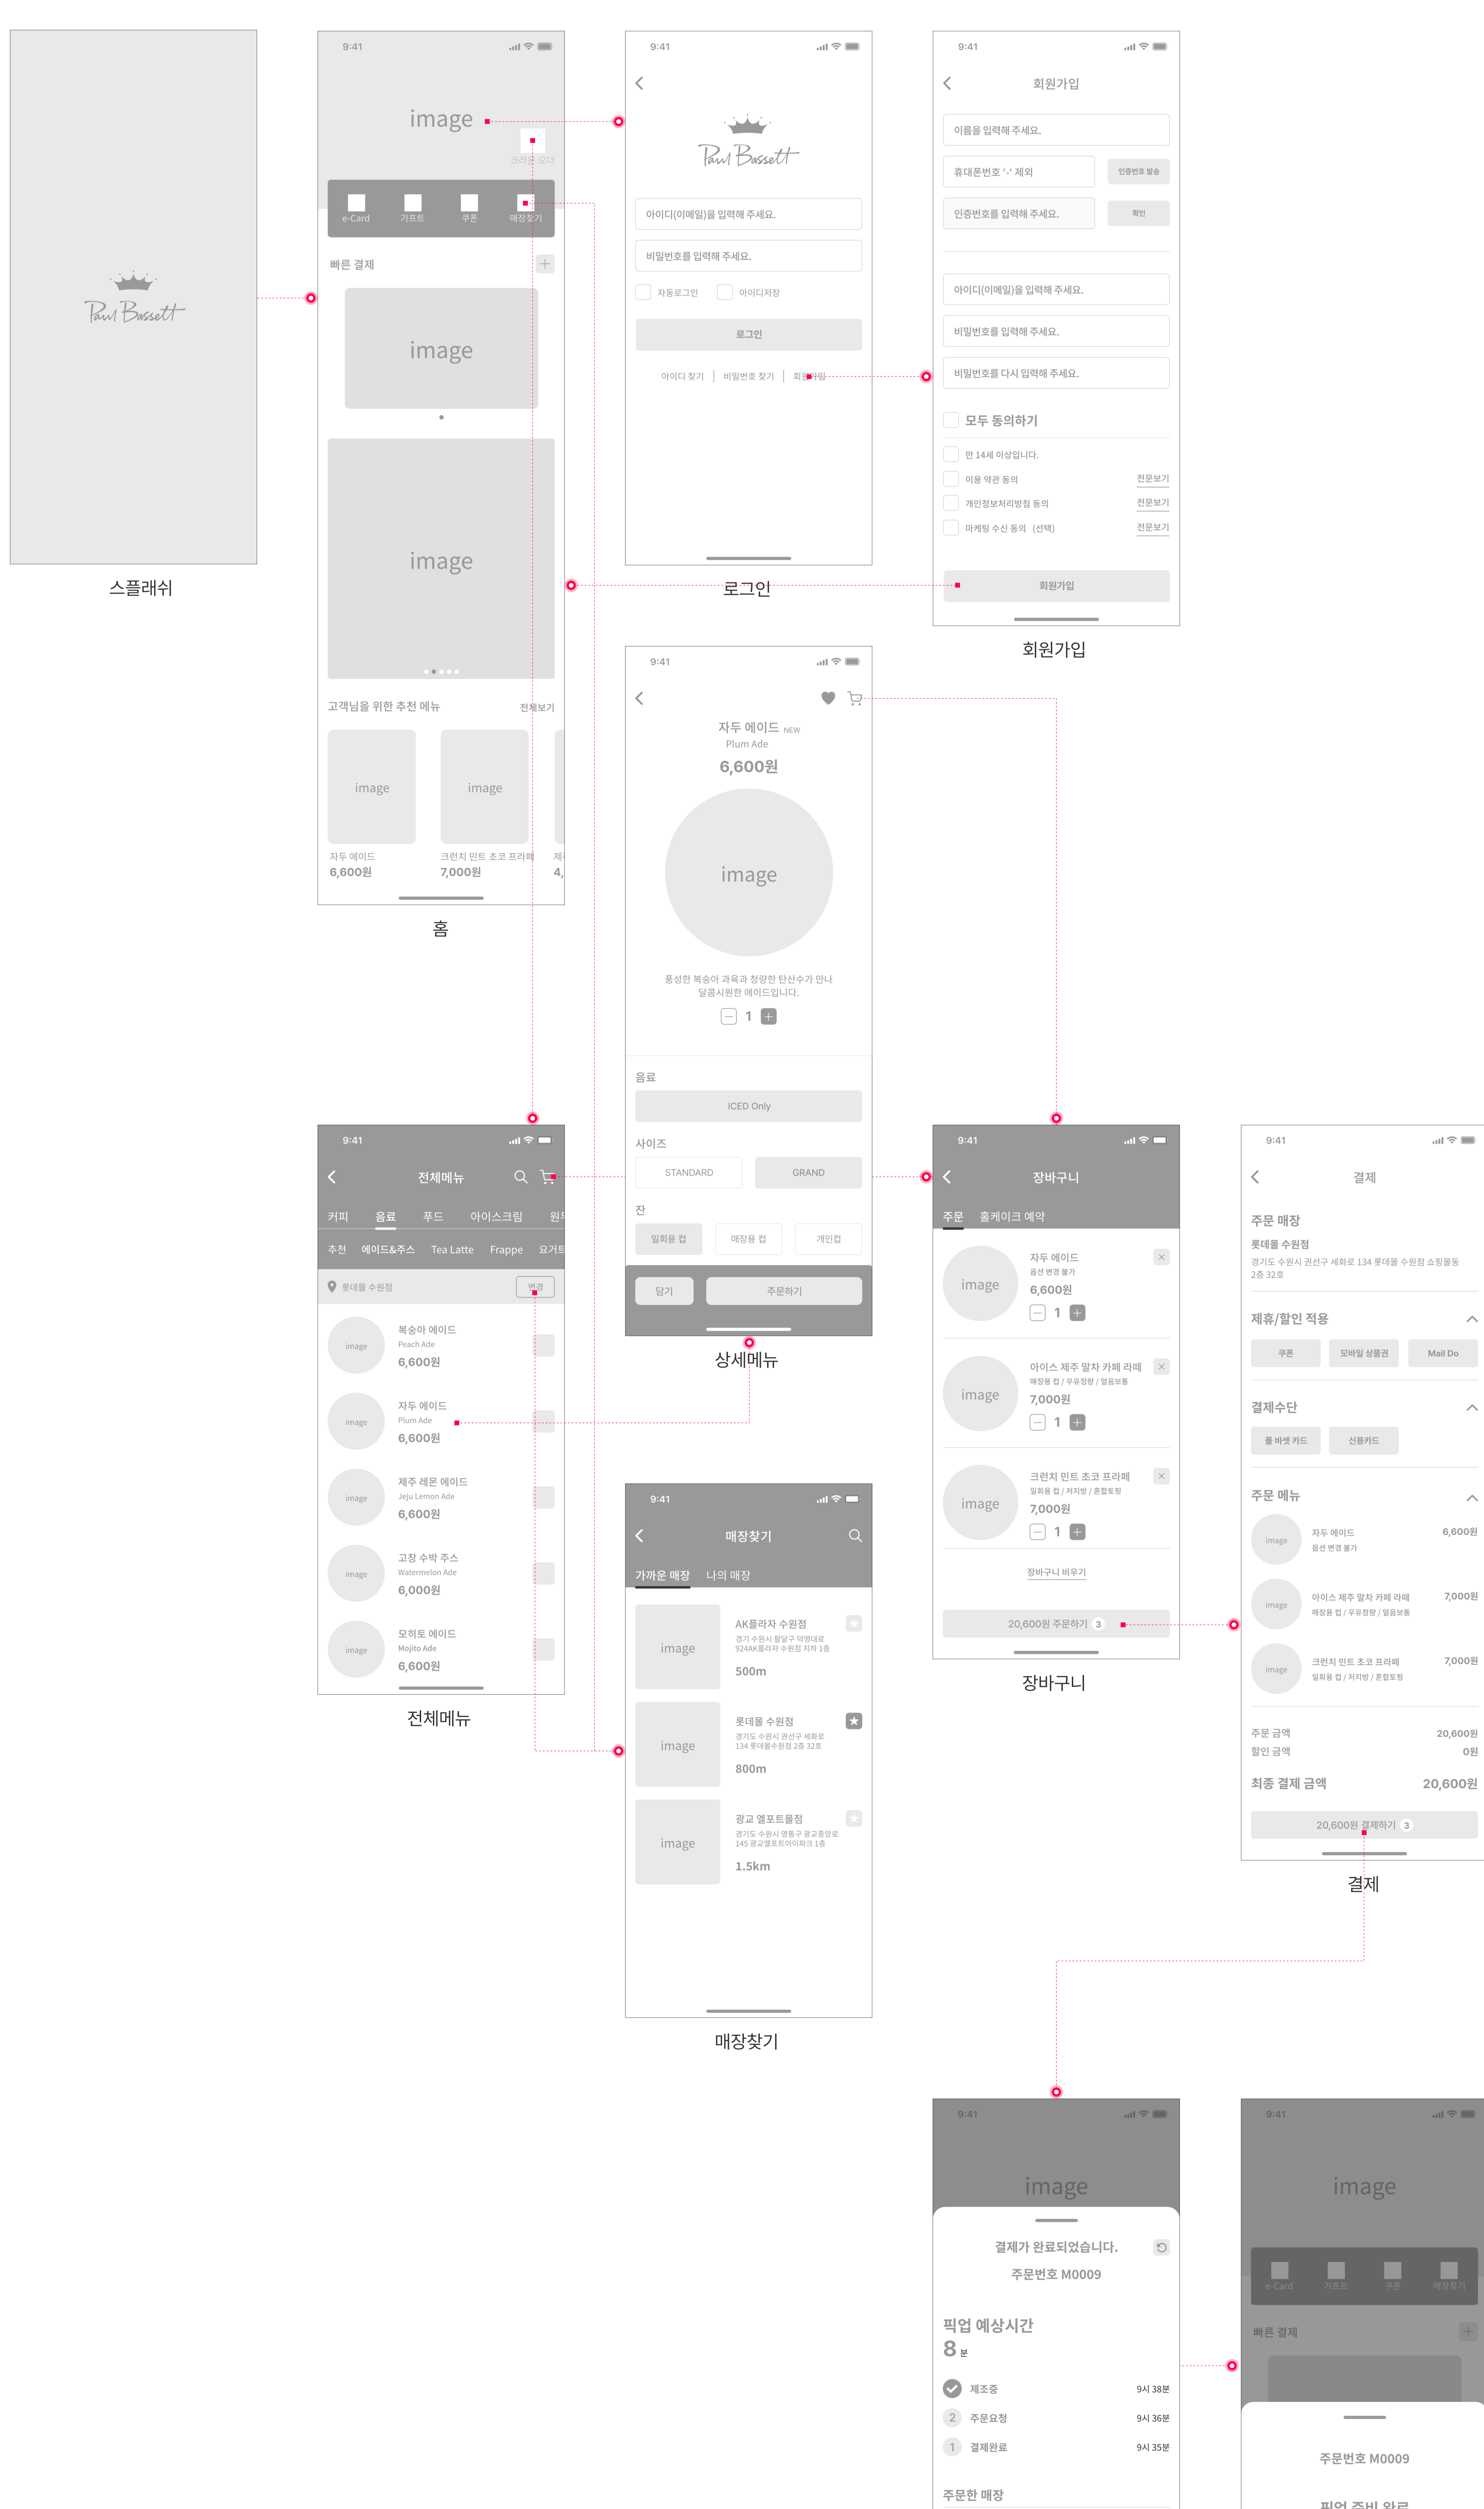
Paul Bassett

스플래쉬

9:41

image

크리운 오더

e-Card 기프트 쿠폰 매장찾기

빠른 결제

image

image

고객님을 위한 추천 메뉴 전체보기

image image

자두 에이드 6,600원

크런치 민트 초코 프라페 7,000원

홈

9:41

Paul Bassett

아이디(이메일)을 입력해 주세요.

비밀번호를 입력해 주세요.

자동로그인 아이디저장

로그인

아이디 찾기 | 비밀번호 찾기 | 회원가입

로그인

9:41

회원가입

이름을 입력해 주세요.

휴대폰번호 '-' 제외 인증번호 발송

인증번호를 입력해 주세요. 확인

아이디(이메일)을 입력해 주세요.

비밀번호를 입력해 주세요.

비밀번호를 다시 입력해 주세요.

모두 동의하기

만 14세 이상입니다.

이용 약관 동의 전문보기

개인정보처리방침 동의 전문보기

마케팅 수신 동의 (선택) 전문보기

회원가입

회원가입

9:41

자두 에이드 NEW
Plum Ade
6,600원

image

풍성한 복숭아 과육과 청량한 탄산수가 만나 달콤시원한 에이드입니다.

1

음료

ICED Only

사이즈

STANDARD GRAND

잔

일회용 컵 매장용 컵 개인컵

담기 주문하기

상세메뉴

9:41

전체메뉴

커피 음료 푸드 아이스크림 원두

추천 에이드&주스 Tea Latte Frappe 요거트

롯데몰 수원점 변경

image 복숭아 에이드 Peach Ade 6,600원

image 자두 에이드 Plum Ade 6,600원

image 제주 레몬 에이드 Jeju Lemon Ade 6,600원

image 고창 수박 주스 Watermelon Ade 6,000원

image 모히토 에이드 Mojito Ade 6,600원

전체메뉴

9:41

매장찾기

가까운 매장 나의 매장

image AK플라자 수원점 경기 수원시 팔달구 덕영대로 924AK플라자 수원점 지하 1층 500m

image 롯데몰 수원점 경기도 수원시 권선구 세화로 134 롯데몰수원점 2층 32호 800m

image 광교 엘포트몰점 경기도 수원시 영통구 광교중앙로 145 광교엘포트아이파크 1층 1.5km

매장찾기

9:41

장바구니

주문 홀케이크 예약

image 자두 에이드 옵션 변경 불가 6,600원 1

image 아이스 제주 말차 카페 라떼 매장용 컵 / 우유정량 / 얼음보통 7,000원 1

image 크런치 민트 초코 프라페 일회용 컵 / 저지방 / 휘핑토핑 7,000원 1

장바구니 비우기

20,600원 주문하기 3

장바구니

9:41

결제

주문 매장

롯데몰 수원점
경기도 수원시 권선구 세화로 134 롯데몰 수원점 쇼핑몰동 2층 32호

제휴/할인 적용

쿠폰 모바일 상품권 Mail Do

결제수단

폴 바셋 카드 신용카드

주문 메뉴

image 자두 에이드 옵션 변경 불가 6,600원

image 아이스 제주 말차 카페 라떼 매장용 컵 / 우유정량 / 얼음보통 7,000원

image 크런치 민트 초코 프라페 일회용 컵 / 저지방 / 휘핑토핑 7,000원

주문 금액 20,600원
할인 금액 0원

최종 결제 금액 20,600원

20,600원 결제하기 3

결제

9:41

image

결제가 완료되었습니다.

주문번호 M0009

픽업 예상시간

8 분

제조중 9시 38분

2 주문요청 9시 36분

1 결제완료 9시 35분

주문한 매장

9:41

image

e-Card 기프트 쿠폰 매장찾기

빠른 결제

주문번호 M0009

픽업 준비 완료